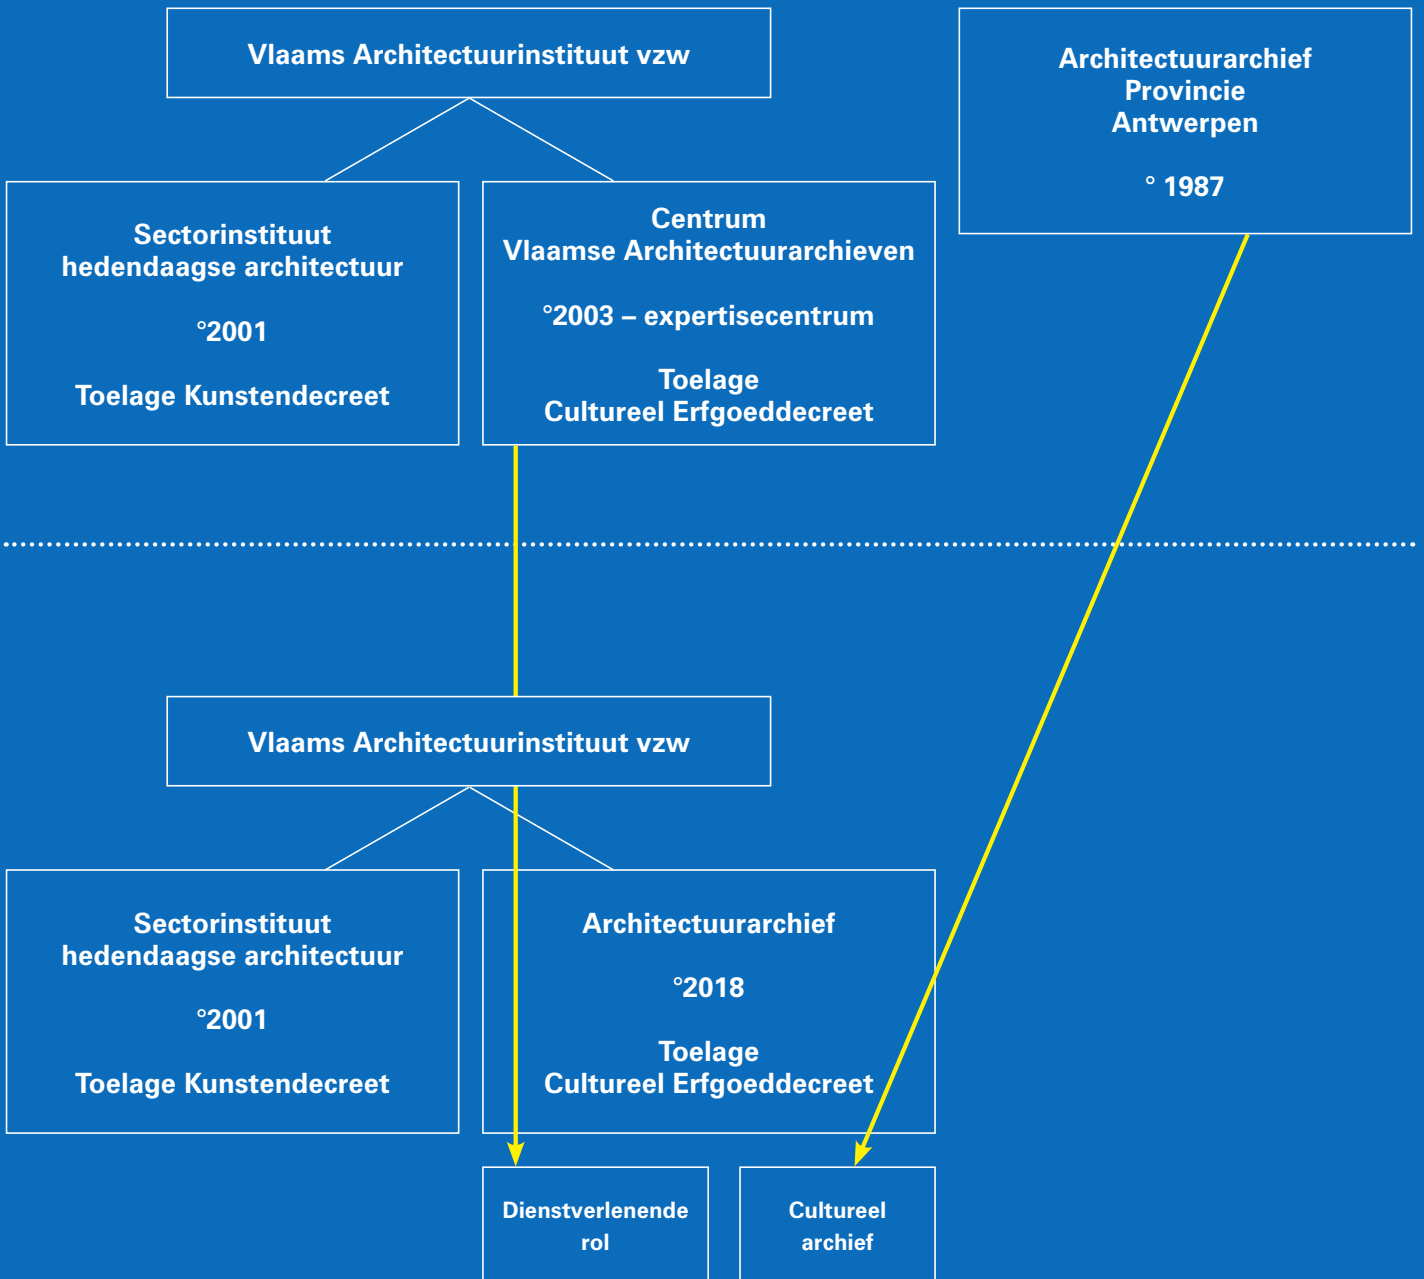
Vlaams Architectuurinstituut vzw

Architectuurarchief
Provincie
Antwerpen

° 1987

Sectorinstituut
hedendaagse architectuur

°2001

Toelage Kunstendecreet

Centrum
Vlaamse Architectuurarchieven

°2003 – expertisecentrum

Toelage
Cultureel Erfgoeddecreet

Vlaams Architectuurinstituut vzw

Sectorinstituut
hedendaagse architectuur

°2001

Toelage Kunstendecreet

Architectuurarchief

°2018

Toelage
Cultureel Erfgoeddecreet

Dienstverlenende
rol

Cultureel
archief